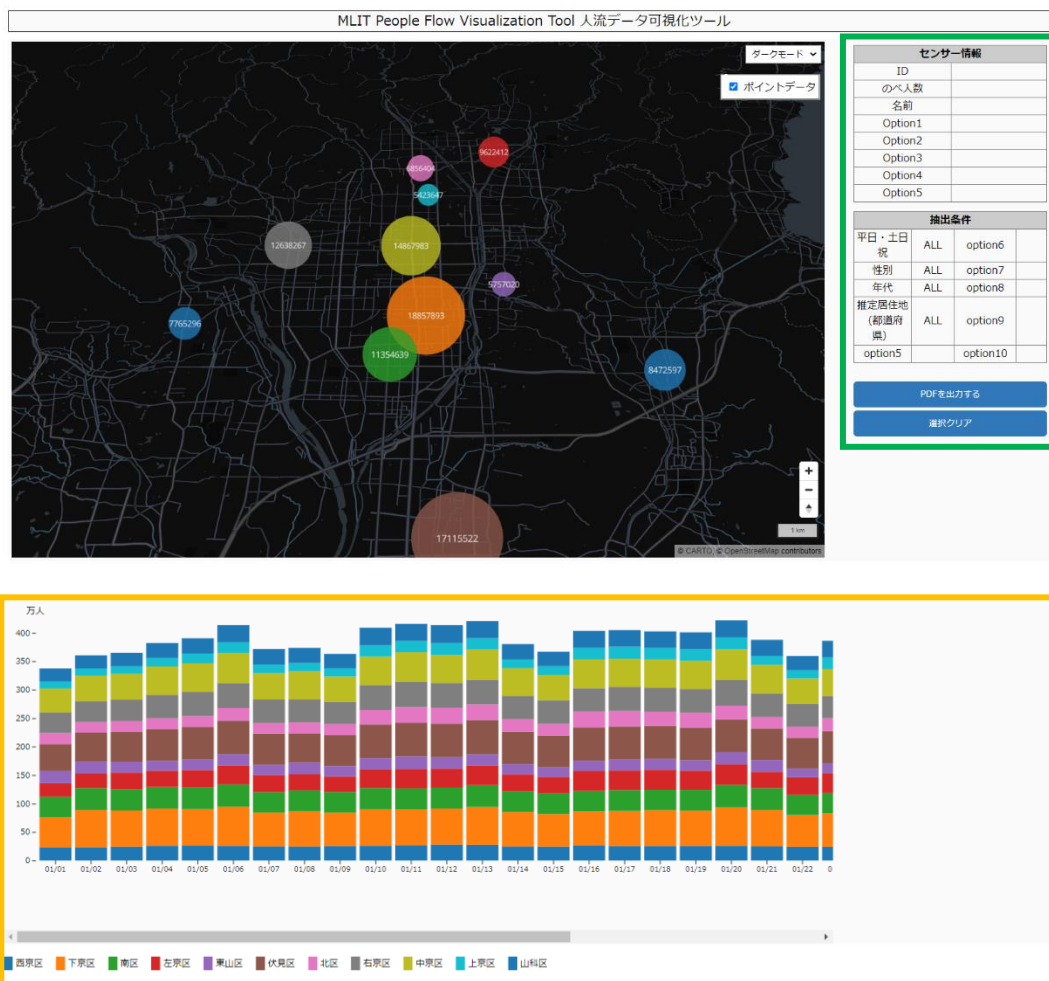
MLIT People Flow Visualization Tool 人流データ可視化ツール

ダークモード

ポイントデータ

9622412
6856404
5423647
12638267
14867983
5757020
7765296
18857893
11354639
8472597
17115522

1 km

© CARTO, © OpenStreetMap contributors

| センサー情報 | |
|---|---|
| ID | |
| のべ人数 | |
| 名前 | |
| Option1 | |
| Option2 | |
| Option3 | |
| Option4 | |
| Option5 | |

| 抽出条件 | | | |
|---|---|---|---|
| 平日・土日祝 | ALL | option6 | |
| 性別 | ALL | option7 | |
| 年代 | ALL | option8 | |
| 推定居住地(都道府県) | ALL | option9 | |
| option5 | | option10 | |

PDFを出力する

選択クリア

万人
400
350
300
250
200
150
100
50
0

01/01 01/02 01/03 01/04 01/05 01/06 01/07 01/08 01/09 01/10 01/11 01/12 01/13 01/14 01/15 01/16 01/17 01/18 01/19 01/20 01/21 01/22 0

西京区 下京区 南区 左京区 東山区 伏見区 北区 右京区 中京区 上京区 山科区